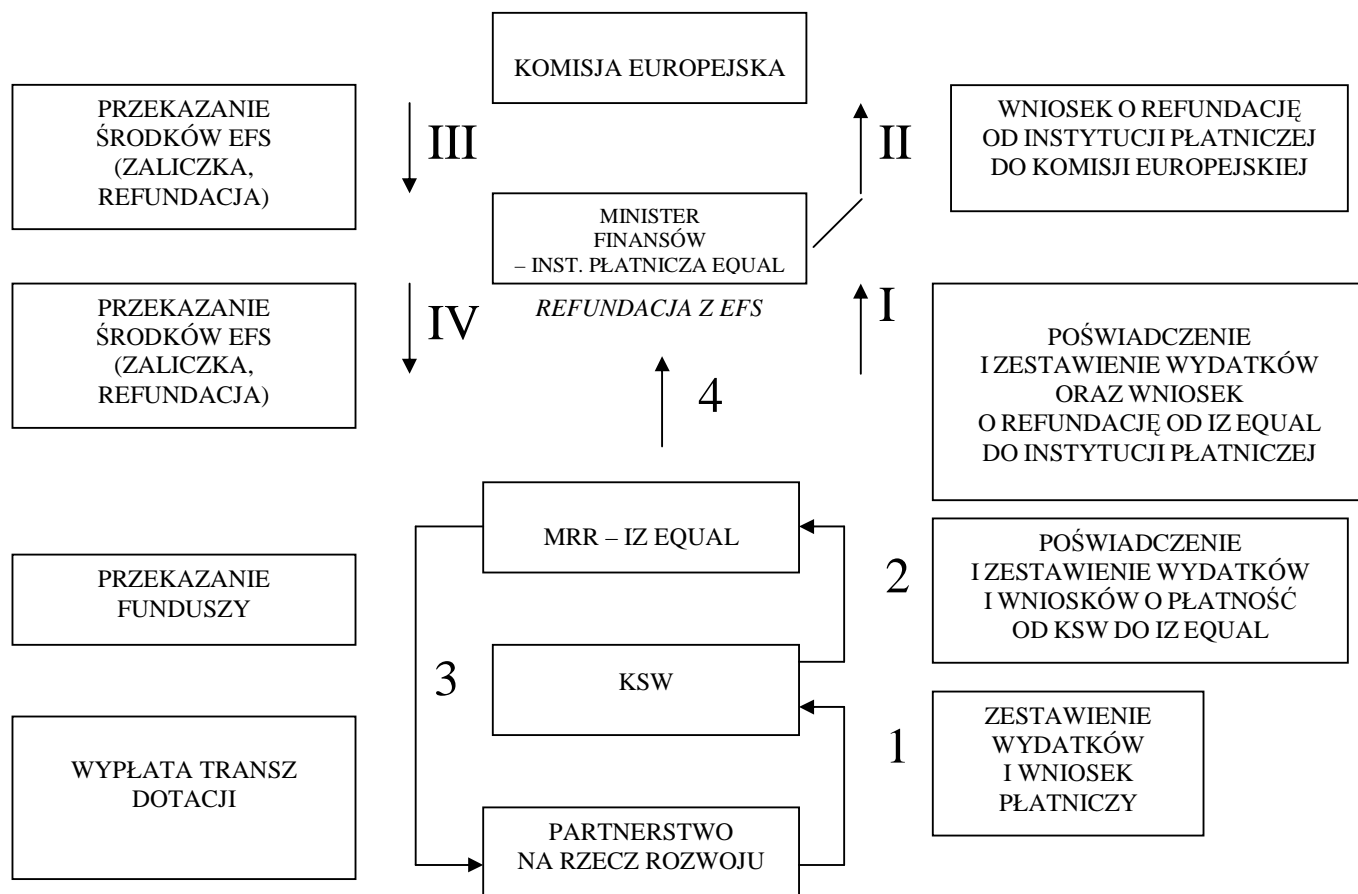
KOMISJA EUROPEJSKA

PRZEKAZANIE ŚRODKÓW EFS (ZALICZKA, REFUNDACJA)

III

II

WNIOSEK O REFUNDACJĘ OD INSTYTUCJI PŁATNICZEJ DO KOMISJI EUROPEJSKIEJ

MINISTER FINANSÓW – INST. PŁATNICZA EQUAL

PRZEKAZANIE ŚRODKÓW EFS (ZALICZKA, REFUNDACJA)

IV

*REFUNDACJA Z EFS*

I

POŚWIADCZENIE I ZESTAWIENIE WYDATKÓW ORAZ WNIOSEK O REFUNDACJĘ OD IZ EQUAL DO INSTYTUCJI PŁATNICZEJ

4

MRR – IZ EQUAL

PRZEKAZANIE FUNDUSZY

2

POŚWIADCZENIE I ZESTAWIENIE WYDATKÓW I WNIOSKÓW O PŁATNOŚĆ OD KSW DO IZ EQUAL

3

KSW

ZESTAWIENIE WYDATKÓW I WNIOSEK PŁATNICZY

1

WYPŁATA TRANSZ DOTACJI

PARTNERSTWO NA RZECZ ROZWOJU